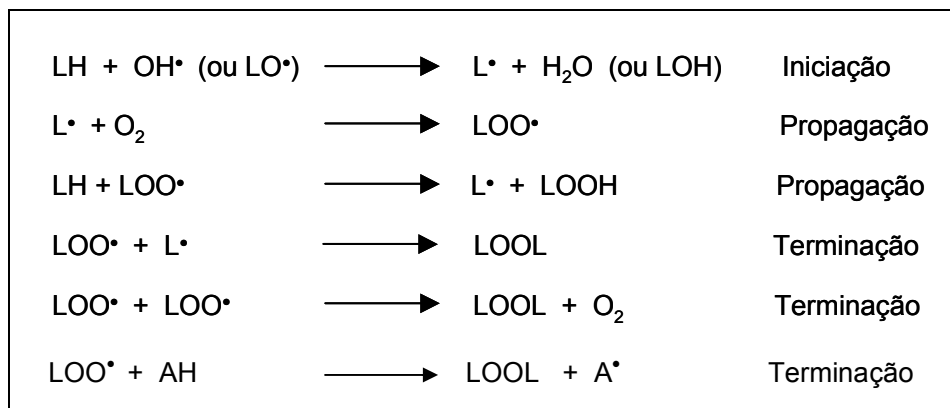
$LH + OH^{\bullet}$ (ou $LO^{\bullet}$) $\longrightarrow$ $L^{\bullet} + H_2O$ (ou LOH) Iniciação

$L^{\bullet} + O_2$ $\longrightarrow$ $LOO^{\bullet}$ Propagação

$LH + LOO^{\bullet}$ $\longrightarrow$ $L^{\bullet} + LOOH$ Propagação

$LOO^{\bullet} + L^{\bullet}$ $\longrightarrow$ LOOL Terminação

$LOO^{\bullet} + LOO^{\bullet}$ $\longrightarrow$ $LOOL + O_2$ Terminação

$LOO^{\bullet} + AH$ $\longrightarrow$ $LOOL + A^{\bullet}$ Terminação